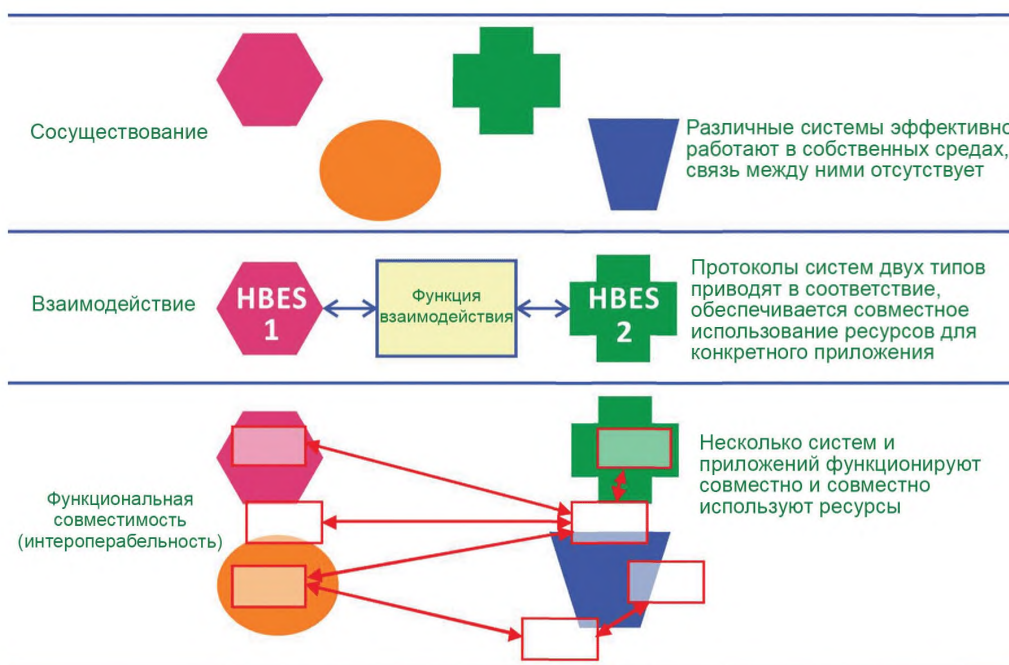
Сосуществование

Различные системы эффективно работают в собственных средах, связь между ними отсутствует

Взаимодействие

HBES 1

Функция взаимодействия

HBES 2

Протоколы систем двух типов приводят в соответствие, обеспечивается совместное использование ресурсов для конкретного приложения

Функциональная совместимость (интероперабельность)

Несколько систем и приложений функционируют совместно и совместно используют ресурсы